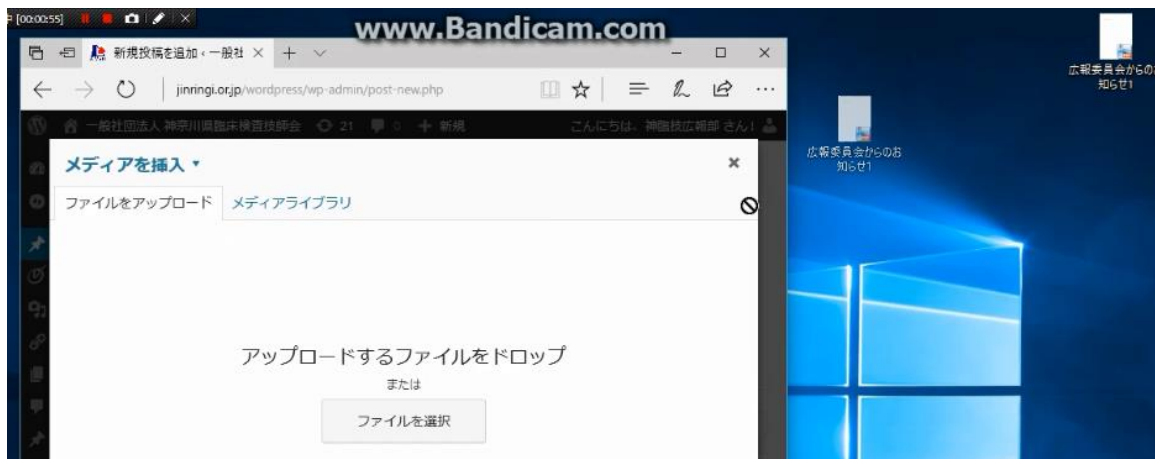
[00:00:55]

www.Bandicam.com

新規投稿を追加 ‹ 一般社 ×

jinringi.or.jp/wordpress/wp-admin/post-new.php

一般社団法人 神奈川県臨床検査技師会 21 0 新規 こんにちは、神臨技広報部 さん!

メディアを挿入

ファイルをアップロード メディアライブラリ

アップロードするファイルをドロップ

または

ファイルを選択

広報委員会からのお知らせ1

広報委員会からのお知らせ1